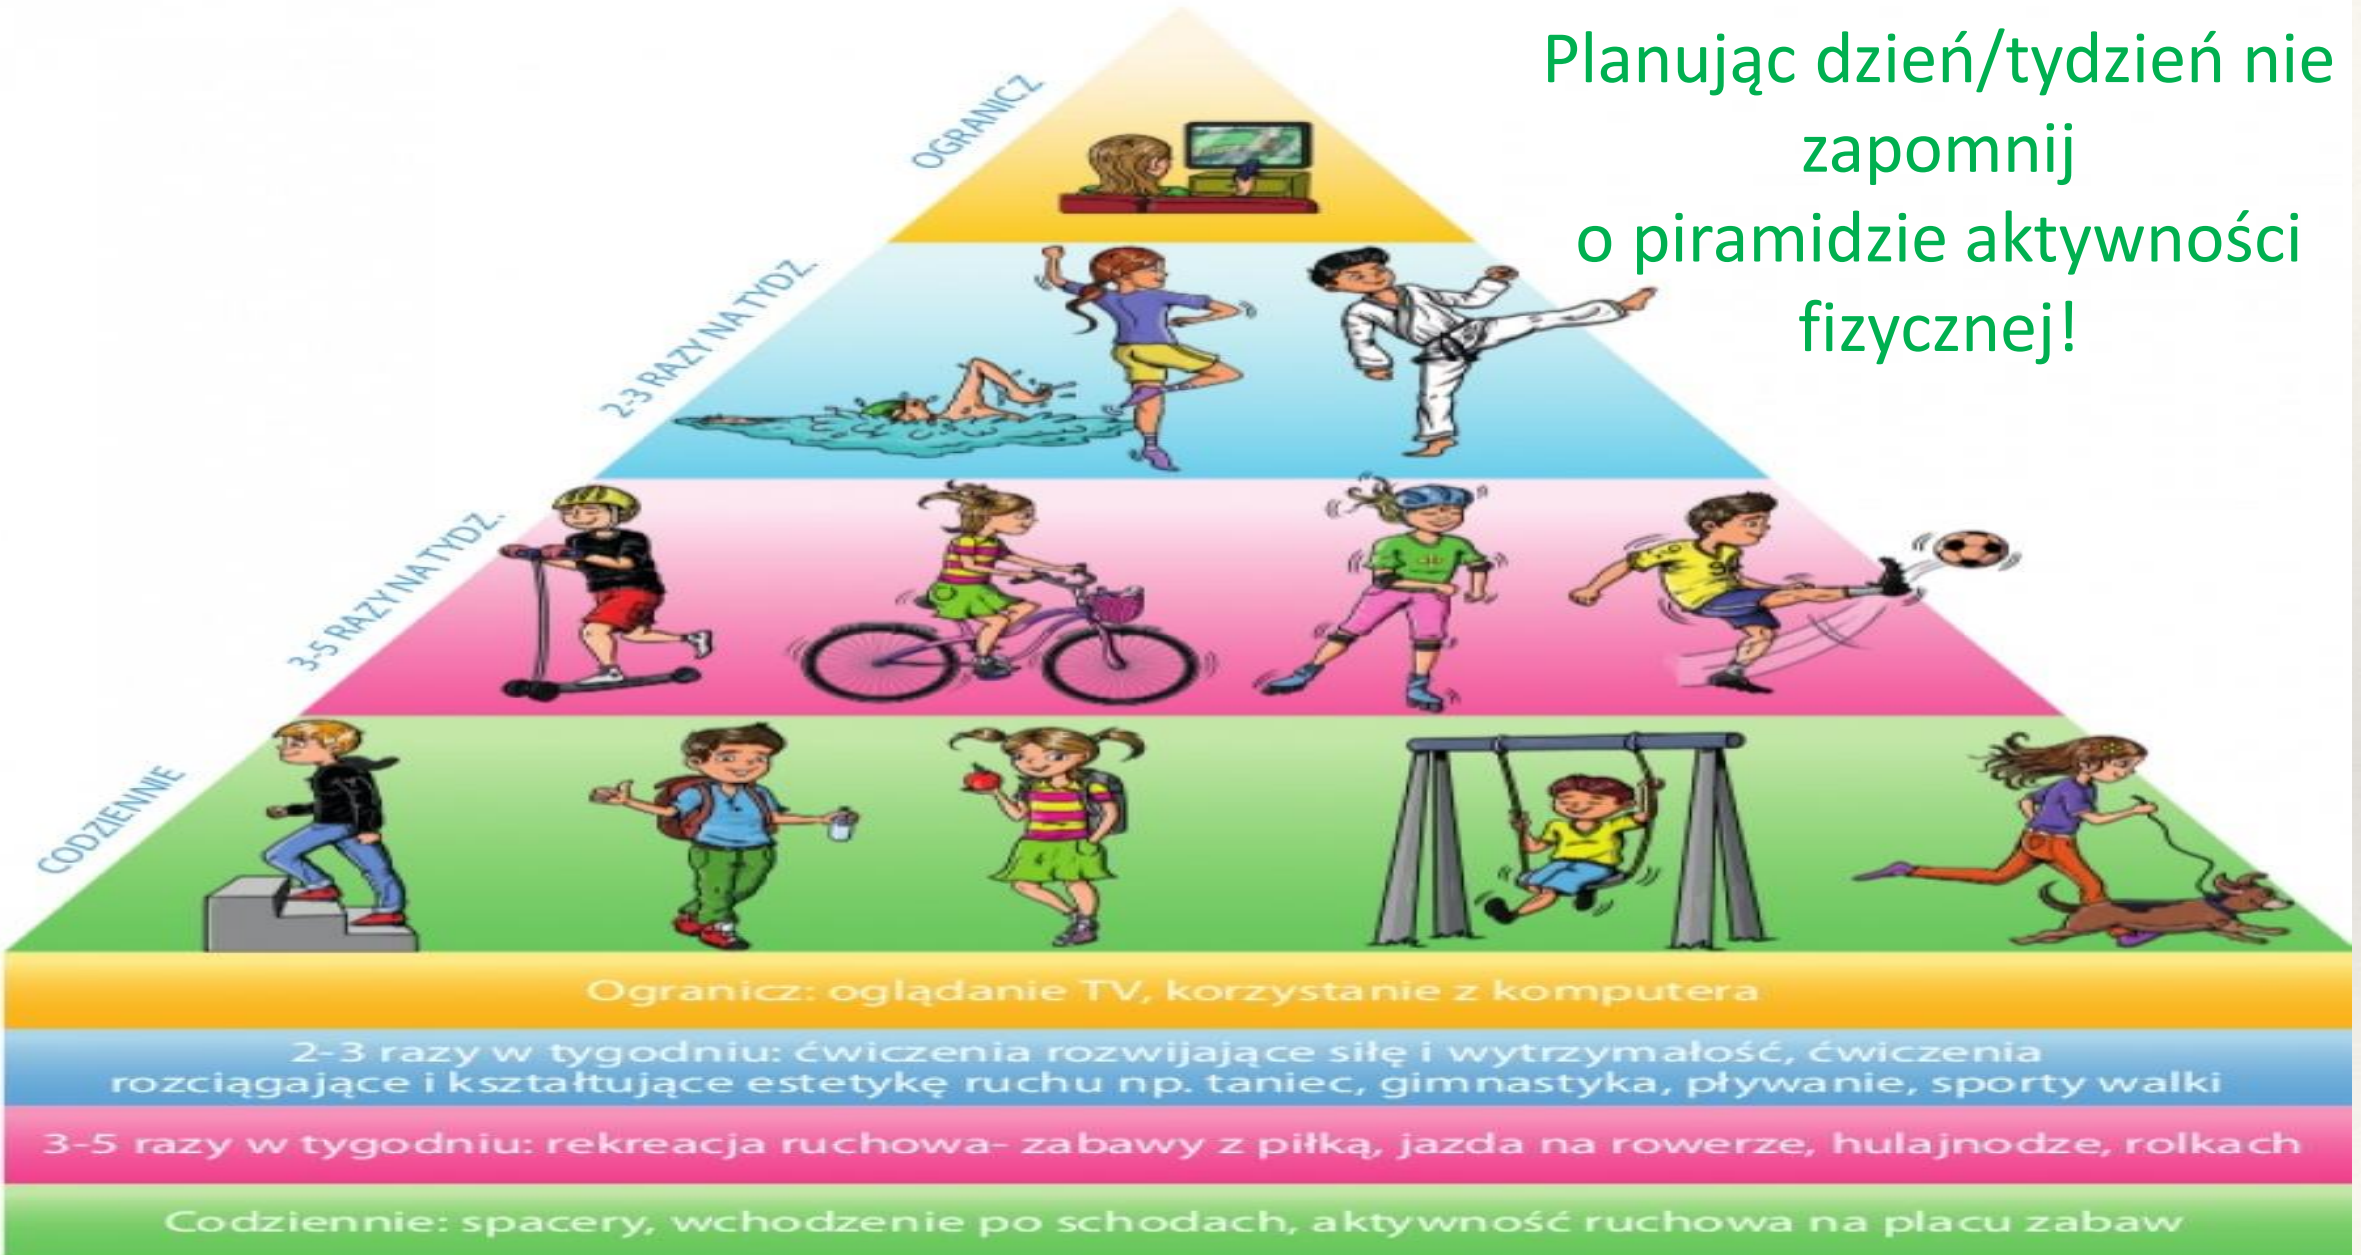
Planując dzień/tydzień nie zapomnij
o piramidzie aktywności fizycznej!

OGRANICZ

2-3 RAZY NA TYDZ.

3-5 RAZY NA TYDZ.

CODZIENNIE

Ogranicz: oglądanie TV, korzystanie z komputera

2-3 razy w tygodniu: ćwiczenia rozwijające siłę i wytrzymałość, ćwiczenia rozciągające i kształtujące estetykę ruchu np. taniec, gimnastyka, pływanie, sporty walki

3-5 razy w tygodniu: rekreacja ruchowa- zabawy z piłką, jazda na rowerze, hulajnodze, rolkach

Codziennie: spacery, wchodzenie po schodach, aktywność ruchowa na placu zabaw